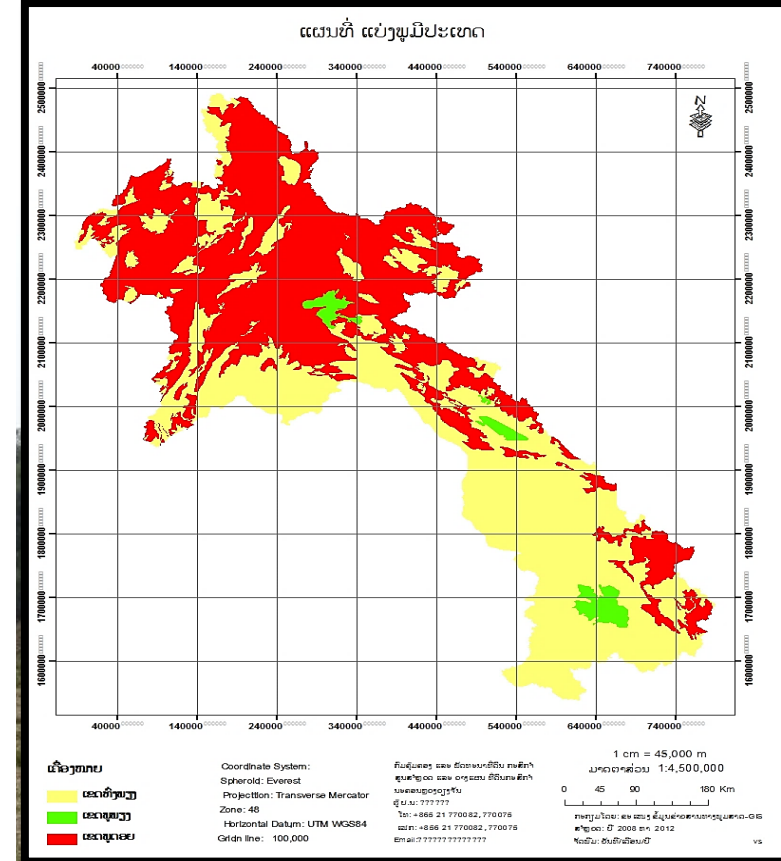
ແຜນທີ່ ແບ່ງພູມີປະເທດ

40000 140000 240000 340000 440000 540000 640000 740000

2500000 2400000 2300000 2200000 2100000 2000000 1900000 1800000 1700000 1600000

N

40000 140000 240000 340000 440000 540000 640000 740000

ເນື້ອງຫາຍ
ເຂດທົ່ງພຽງ
ເຂດພູພຽງ
ເຂດພູດອຍ

Coordinate System:
Spheroid: Everest
Projecttion: Transverse Mercator
Zone: 48
Horizontal Datum: UTM WGS84
Gridn line: 100,000

ກົມສຳຫຼວດ ແລະ ຈັດສັນທີ່ດິນ ກະສິກຳ
ສູນສຳຫຼວດ ແລະ ວາງແຜນ ທີ່ດິນກະສິກຳ
ນະຄອນຫຼວງວຽງຈັນ
ຕູ້ ປ.ນ: ??????
ໂທ: +856 21 770082, 770076
ແຟກ: +856 21 770082, 770076
Email: ?????????????

1 cm = 45,000 m
ມາດຕາສ່ວນ 1:4,500,000

0 45 90 180 Km

ກະກຽມໂດຍ: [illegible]-GIS
ສຳຫຼວດ: ປີ 2008 ຄາ 2012
ຈັດພິມ: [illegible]

vs